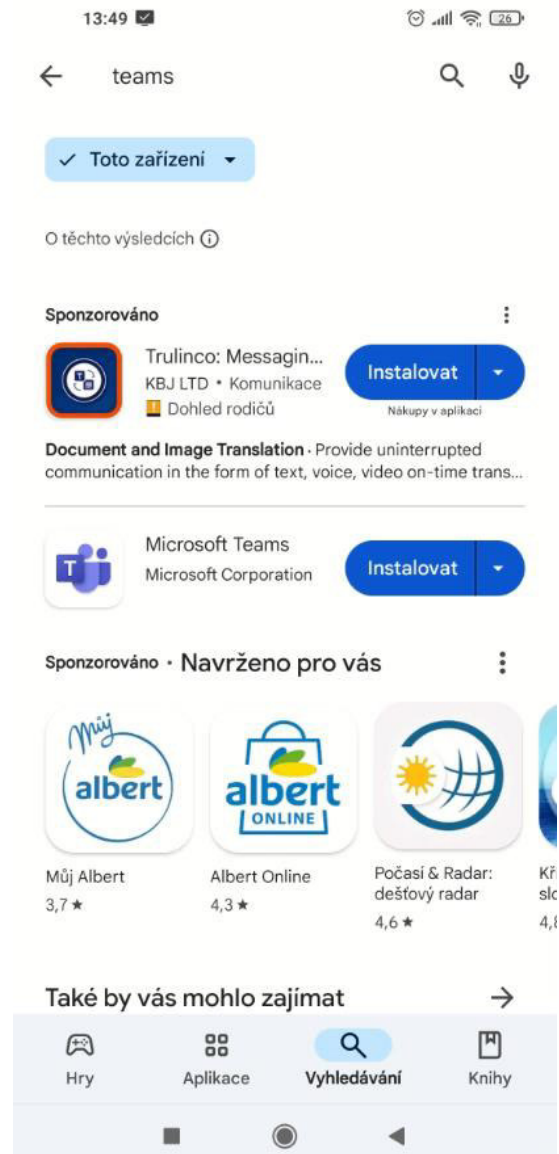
13:49

26

teams

Toto zařízení

O těchto výsledcích

Sponzorováno

Trulinco: Messagin...
KBJ LTD • Komunikace
Dohled rodičů

Instalovat
Nákupy v aplikaci

Document and Image Translation · Provide uninterrupted communication in the form of text, voice, video on-time trans...

Microsoft Teams
Microsoft Corporation

Instalovat

Sponzorováno · Navrženo pro vás

můj albert

albert ONLINE

Můj Albert
3,7 ★

Albert Online
4,3 ★

Počasí & Radar: dešťový radar
4,6 ★

Kř
slo
4,

Také by vás mohlo zajímat

Hry

Aplikace

Vyhledávání

Knihy